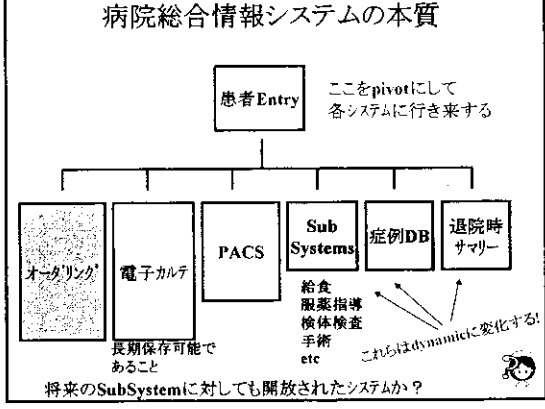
病院総合情報システムの本質

患者Entry

ここをpivotにして各システムに行き来する

オーダリング

電子カルテ

PACS

Sub Systems

症例DB

退院時サマリー

長期保存可能であること

給食
服薬指導
検体検査
手術
etc

これらはdynamicに変化する!

将来のSubSystemに対しても開放されたシステムか？